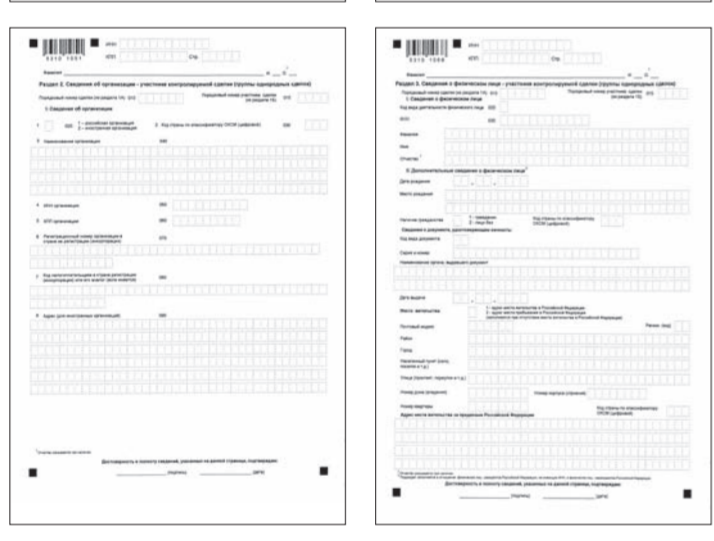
ИНН
КПП Стр.

Раздел 2. Сведения об организации - участнике контролируемой сделки (группы однородных сделок)

Порядковый номер сделки (из раздела 1А) 010 Порядковый номер участника сделки (из раздела 1Б) 015

1. Сведения об организации

1 020 1 – российская организация 2 – иностранная организация 2 Код страны по классификатору ОКСМ (цифровой) 030

3 Наименование организации 040

4 ИНН организации 050

5 КПП организации 060

6 Регистрационный номер организации в стране ее регистрации (инкорпорации) 070

7 Код налогоплательщика в стране регистрации (инкорпорации) или его аналог (если имеется) 080

8 Адрес (для иностранных организаций) 090

Достоверность и полноту сведений, указанных на данной странице, подтверждаю:
(подпись) (дата)

ИНН
КПП Стр.

Раздел 3. Сведения о физическом лице - участнике контролируемой сделки (группы однородных сделок)

Порядковый номер сделки (из раздела 1А) 010 Порядковый номер участника сделки (из раздела 1Б) 015

I. Сведения о физическом лице

Код вида деятельности физического лица 020

ИНН 030

Фамилия

Имя

Отчество

II. Дополнительные сведения о физическом лице

Дата рождения

Место рождения

Наличие гражданства 1 – гражданин 2 – лицо без Код страны по классификатору ОКСМ (цифровой)

Сведения о документе, удостоверяющем личность:

Код вида документа

Серия и номер

Наименование органа, выдавшего документ

Дата выдачи

Место жительства 1 – адрес места жительства в Российской Федерации 2 – адрес места пребывания в Российской Федерации

Почтовый индекс Регион (код)

Район

Город

Населенный пункт (село, поселок и т.д.)

Улица (проспект, переулок и т.д.)

Номер дома (владения) Номер корпуса (строения)

Номер квартиры Код страны по классификатору ОКСМ (цифровой)

Адрес места жительства за пределами Российской Федерации

Достоверность и полноту сведений, указанных на данной странице, подтверждаю:
(подпись) (дата)